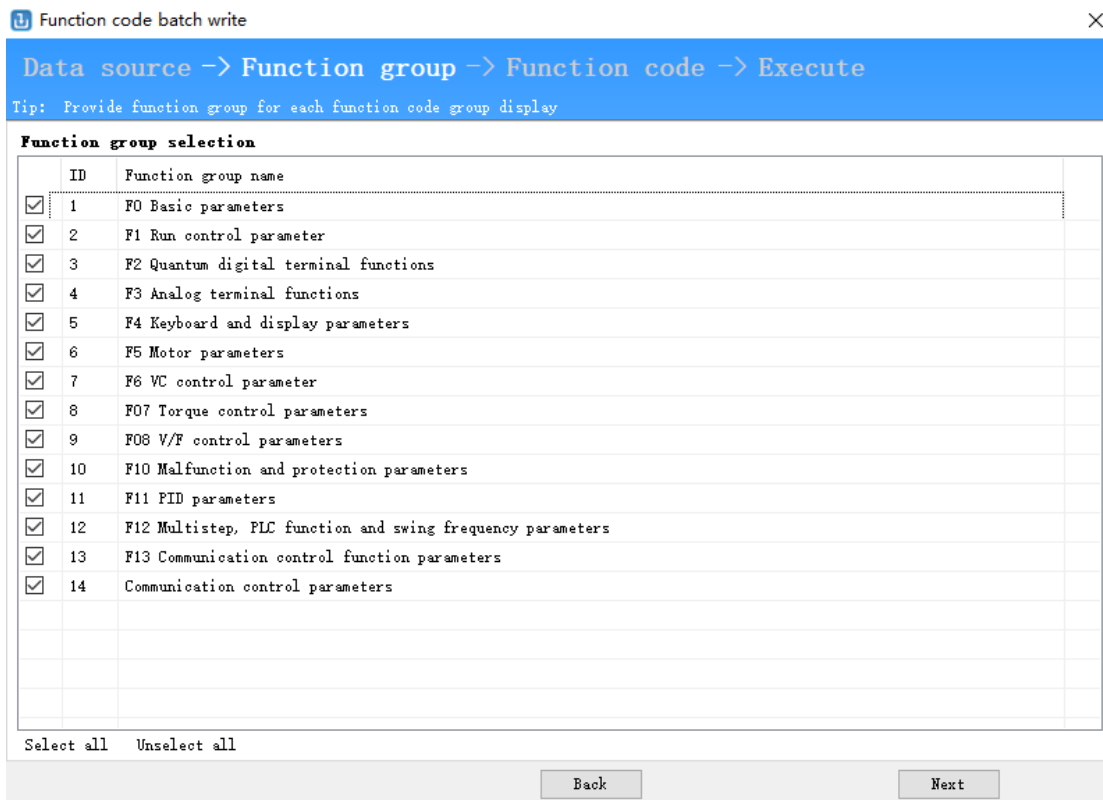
Function code batch write

Data source -> Function group -> Function code -> Execute

Tip: Provide function group for each function code group display

Function group selection

| | ID | Function group name |
|---|---|---|
| ☑ | 1 | F0 Basic parameters |
| ☑ | 2 | F1 Run control parameter |
| ☑ | 3 | F2 Quantum digital terminal functions |
| ☑ | 4 | F3 Analog terminal functions |
| ☑ | 5 | F4 Keyboard and display parameters |
| ☑ | 6 | F5 Motor parameters |
| ☑ | 7 | F6 VC control parameter |
| ☑ | 8 | F07 Torque control parameters |
| ☑ | 9 | F08 V/F control parameters |
| ☑ | 10 | F10 Malfunction and protection parameters |
| ☑ | 11 | F11 PID parameters |
| ☑ | 12 | F12 Multistep, PLC function and swing frequency parameters |
| ☑ | 13 | F13 Communication control function parameters |
| ☑ | 14 | Communication control parameters |

Select all Unselect all

Back Next